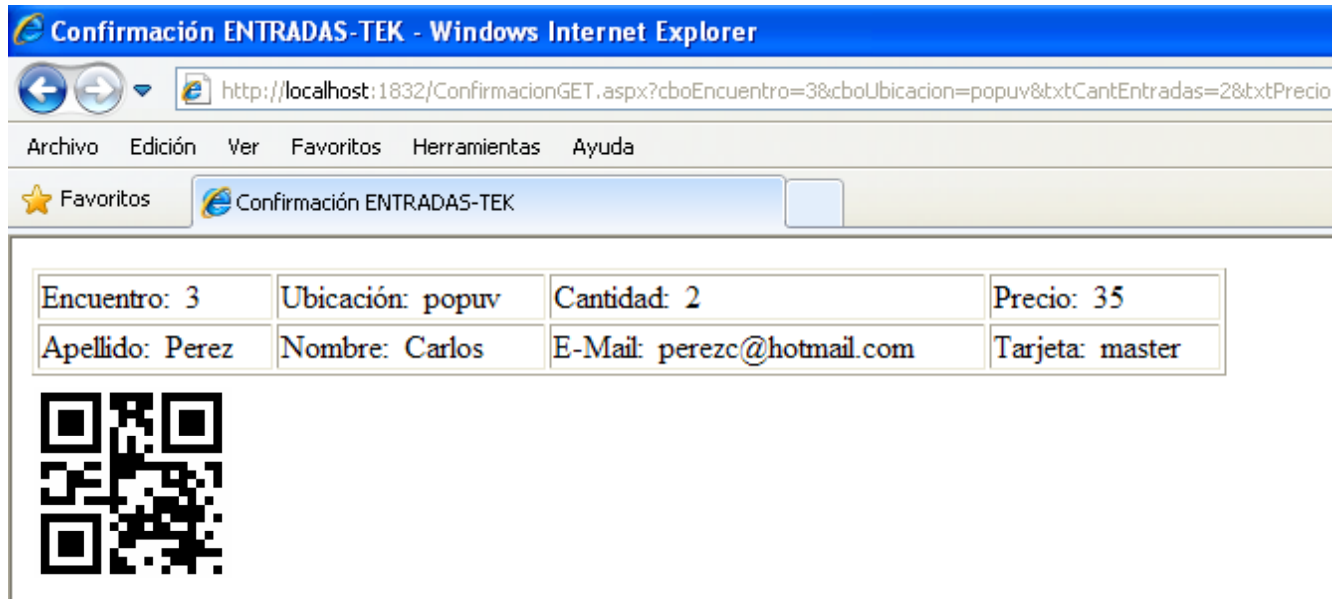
Confirmación ENTRADAS-TEK - Windows Internet Explorer

http://localhost:1832/ConfirmacionGET.aspx?cboEncuentro=3&cboUbicacion=popuv&txtCantEntradas=2&txtPrecio

Archivo Edición Ver Favoritos Herramientas Ayuda

Favoritos

Confirmación ENTRADAS-TEK

| Encuentro: 3 | Ubicación: popuv | Cantidad: 2 | Precio: 35 |
|---|---|---|---|
| Apellido: Perez | Nombre: Carlos | E-Mail: perezc@hotmail.com | Tarjeta: master |